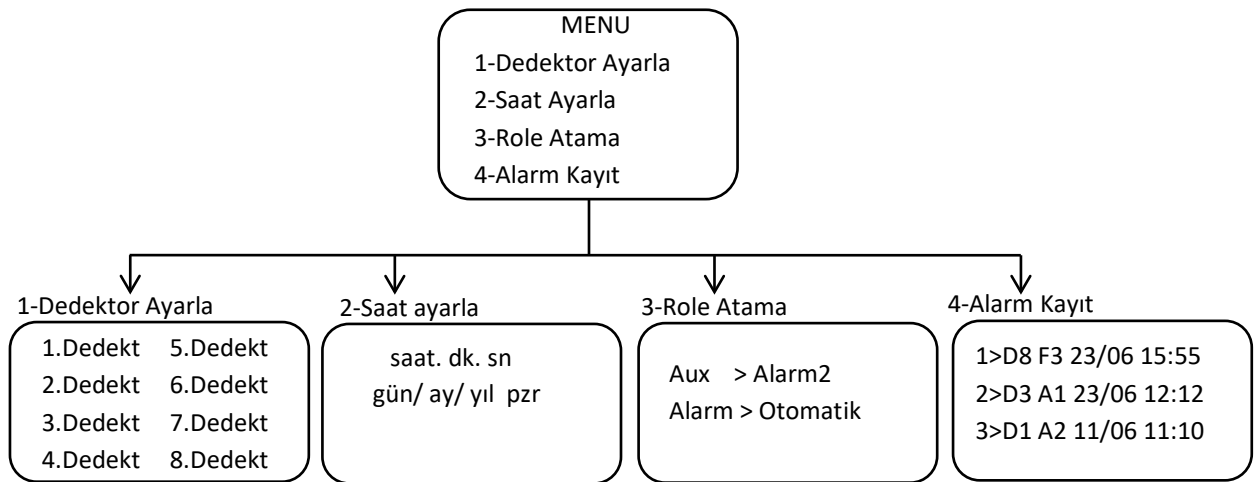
MENU
1-Dedektor Ayarla
2-Saat Ayarla
3-Role Atama
4-Alarm Kayıt

1-Dedektor Ayarla

1.Dedekt 5.Dedekt
2.Dedekt 6.Dedekt
3.Dedekt 7.Dedekt
4.Dedekt 8.Dedekt

2-Saat ayarla

saat. dk. sn
gün/ ay/ yıl pzr

3-Role Atama

Aux > Alarm2
Alarm > Otomatik

4-Alarm Kayıt

1>D8 F3 23/06 15:55
2>D3 A1 23/06 12:12
3>D1 A2 11/06 11:10